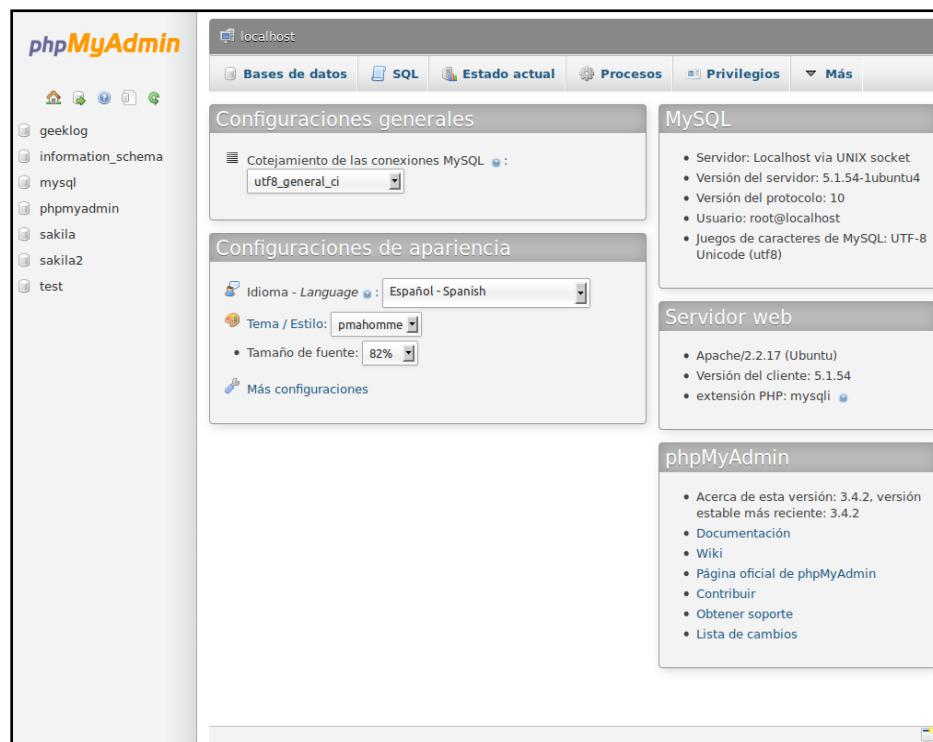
phpMyAdmin

geeklog
information_schema
mysql
phpmyadmin
sakila
sakila2
test

localhost

Bases de datos | SQL | Estado actual | Procesos | Privilegios | Más

Configuraciones generales

Cotejamiento de las conexiones MySQL :
utf8_general_ci

Configuraciones de apariencia

Idioma - *Language* : Español - Spanish
Tema / Estilo: pmahomme
• Tamaño de fuente: 82%
Más configuraciones

MySQL

• Servidor: Localhost via UNIX socket
• Versión del servidor: 5.1.54-1ubuntu4
• Versión del protocolo: 10
• Usuario: root@localhost
• Juegos de caracteres de MySQL: UTF-8 Unicode (utf8)

Servidor web

• Apache/2.2.17 (Ubuntu)
• Versión del cliente: 5.1.54
• extensión PHP: mysqli

phpMyAdmin

• Acerca de esta versión: 3.4.2, versión estable más reciente: 3.4.2
• Documentación
• Wiki
• Página oficial de phpMyAdmin
• Contribuir
• Obtener soporte
• Lista de cambios